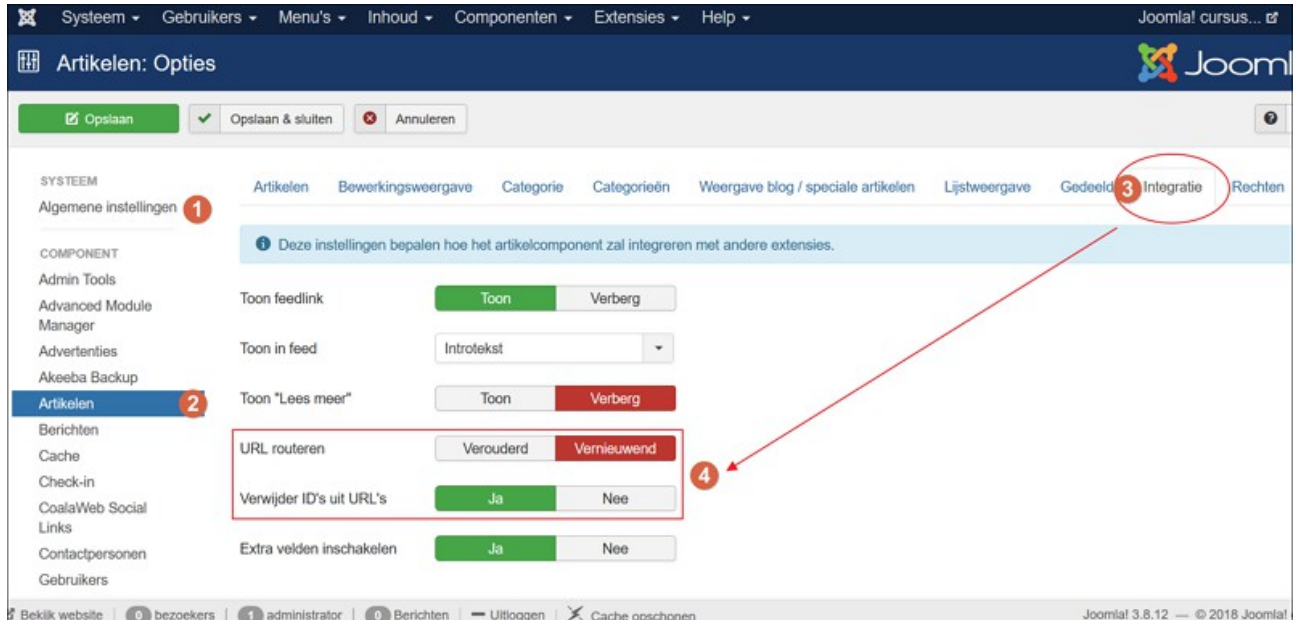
Systeem ▾ Gebruikers ▾ Menu's ▾ Inhoud ▾ Componenten ▾ Extensies ▾ Help ▾ Joomla! cursus...

Artikelen: Opties

Opslaan | Opslaan & sluiten | Annuleren

SYSTEEM
Algemene instellingen 1

COMPONENT
Admin Tools
Advanced Module Manager
Advertenties
Akeeba Backup
Artikelen 2
Berichten
Cache
Check-in
CoalaWeb Social Links
Contactpersonen
Gebruikers

Artikelen | Bewerkingsweergave | Categorie | Categorieën | Weergave blog / speciale artikelen | Lijstweergave | Gedeeld 3 Integratie | Rechten

Deze instellingen bepalen hoe het artikelcomponent zal integreren met andere extensies.

Toon feedlink | Toon | Verberg

Toon in feed | Introtekst

Toon "Lees meer" | Toon | Verberg

URL routeren | Verouderd | Vernieuwend

Verwijder ID's uit URL's | Ja | Nee

4

Extra velden inschakelen | Ja | Nee

Bekijk website | 0 bezoekers | 1 administrator | 0 Berichten | — Uitloggen | Cache opschonen

Joomla! 3.8.12 — © 2018 Joomla!